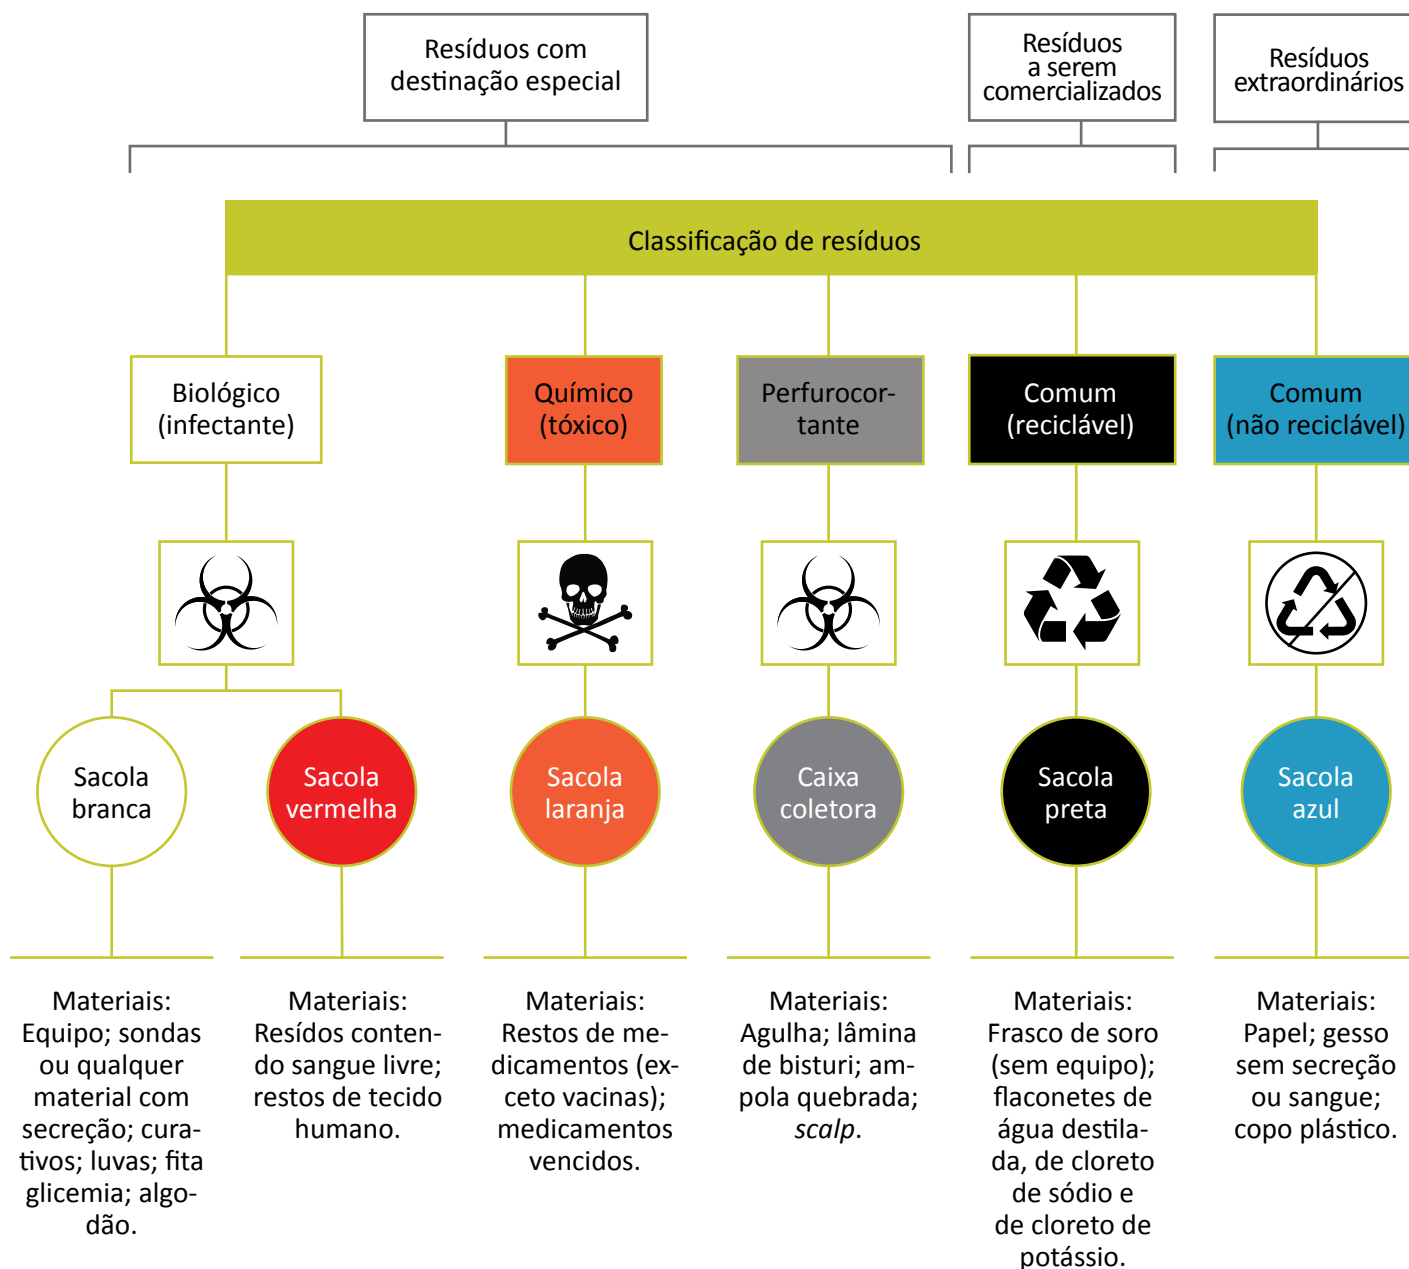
Resíduos com destinação especial

Resíduos a serem comercializados

Resíduos extraordinários

Classificação de resíduos

Biológico (infectante)

Químico (tóxico)

Perfurocortante

Comum (reciclável)

Comum (não reciclável)

Sacola branca

Sacola vermelha

Sacola laranja

Caixa coletora

Sacola preta

Sacola azul

Materiais: Equipo; sondas ou qualquer material com secreção; curativos; luvas; fita glicemia; algodão.

Materiais: Resídos contendo sangue livre; restos de tecido humano.

Materiais: Restos de medicamentos (exceto vacinas); medicamentos vencidos.

Materiais: Agulha; lâmina de bisturi; ampola quebrada; *scalp*.

Materiais: Frasco de soro (sem equipo); flaconetes de água destilada, de cloreto de sódio e de cloreto de potássio.

Materiais: Papel; gesso sem secreção ou sangue; copo plástico.